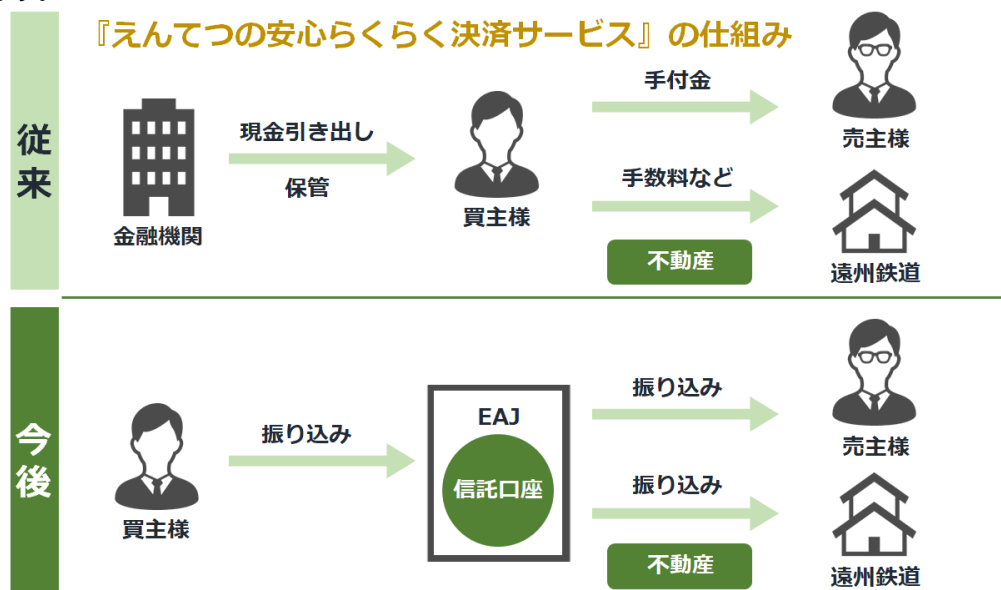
『えんてつの安心らくらく決済サービス』の仕組み

従来

金融機関

現金引き出し

保管

買主様

手付金

手数料など

不動産

売主様

遠州鉄道

今後

買主様

振り込み

EAJ

信託口座

振り込み

振り込み

不動産

売主様

遠州鉄道